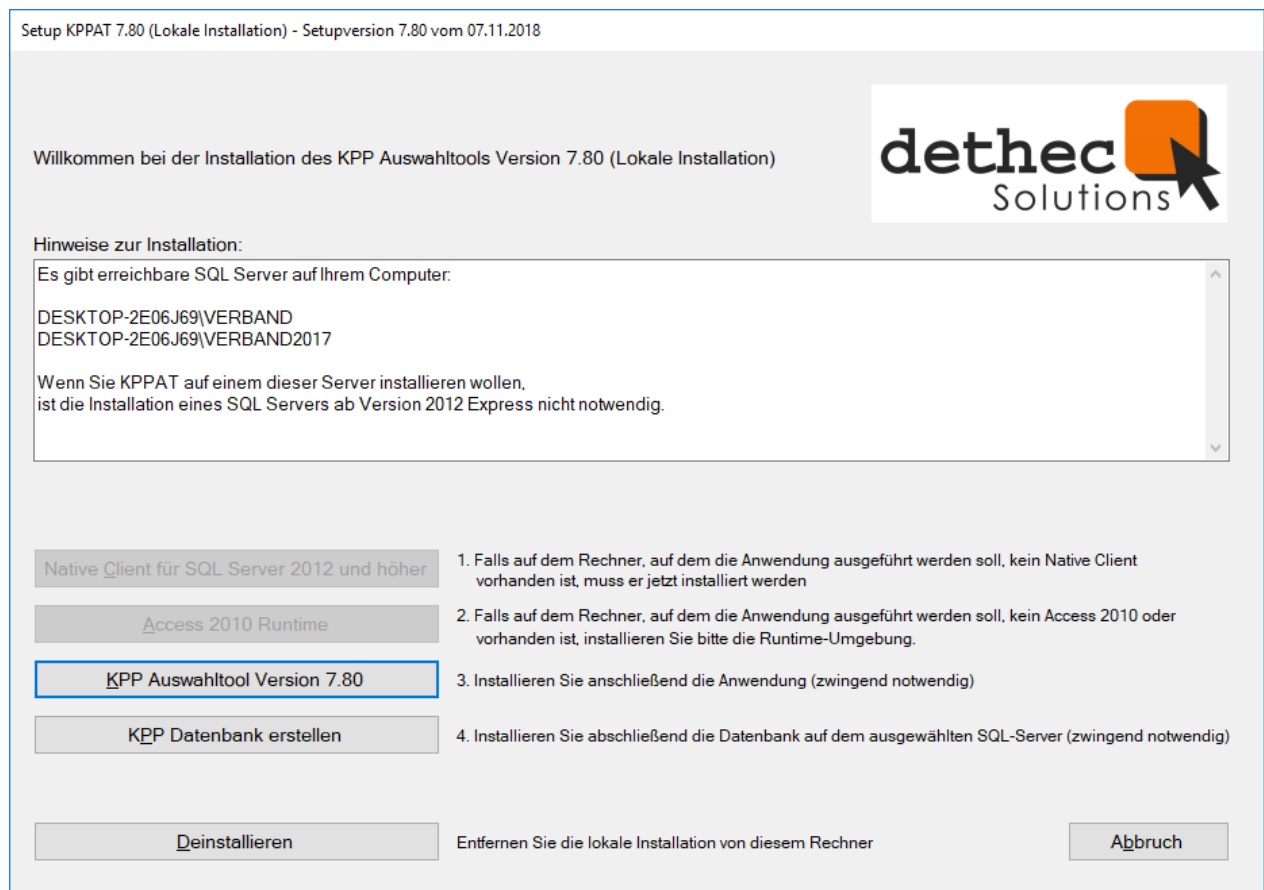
Setup KPPAT 7.80 (Lokale Installation) - Setupversion 7.80 vom 07.11.2018

Willkommen bei der Installation des KPP Auswahltools Version 7.80 (Lokale Installation)

dethec Solutions

Hinweise zur Installation:

Es gibt erreichbare SQL Server auf Ihrem Computer:

DESKTOP-2E06J69\VERBAND
DESKTOP-2E06J69\VERBAND2017

Wenn Sie KPPAT auf einem dieser Server installieren wollen,
ist die Installation eines SQL Servers ab Version 2012 Express nicht notwendig.

Native Client für SQL Server 2012 und höher

1. Falls auf dem Rechner, auf dem die Anwendung ausgeführt werden soll, kein Native Client vorhanden ist, muss er jetzt installiert werden

Access 2010 Runtime

2. Falls auf dem Rechner, auf dem die Anwendung ausgeführt werden soll, kein Access 2010 oder vorhanden ist, installieren Sie bitte die Runtime-Umgebung.

KPP Auswahltool Version 7.80

3. Installieren Sie anschließend die Anwendung (zwingend notwendig)

KPP Datenbank erstellen

4. Installieren Sie abschließend die Datenbank auf dem ausgewählten SQL-Server (zwingend notwendig)

Deinstallieren

Entfernen Sie die lokale Installation von diesem Rechner

Abbruch